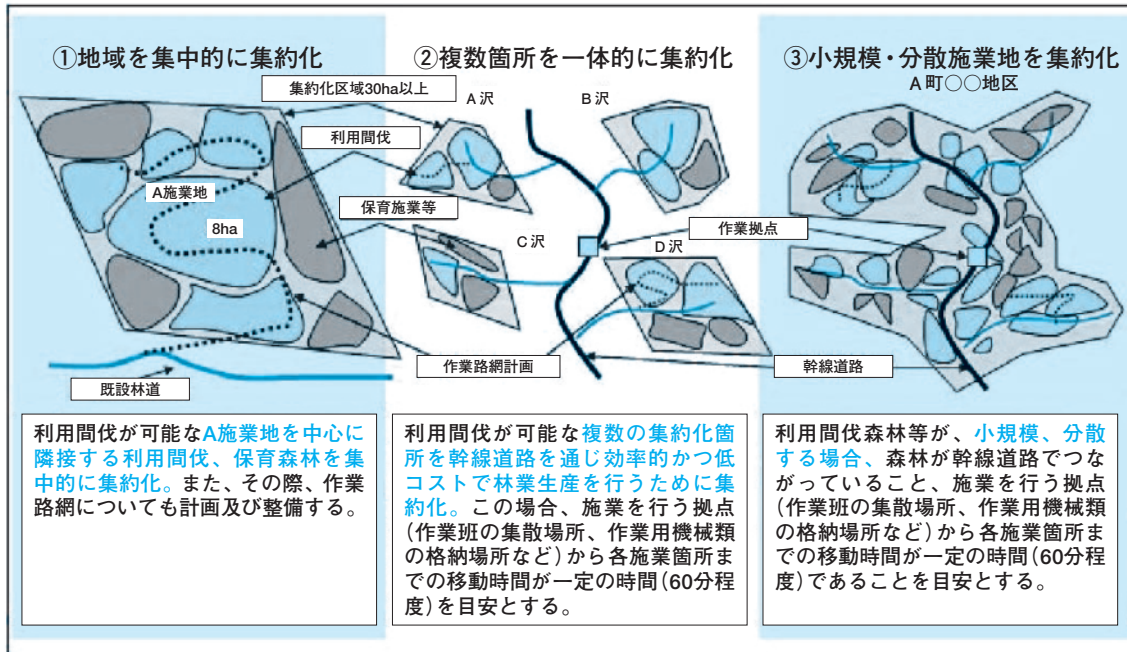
①地域を集中的に集約化

②複数箇所を一体的に集約化

③小規模・分散施業地を集約化

A町○○地区

集約化区域30ha以上

A沢

B沢

利用間伐

A施業地

8ha

保育施業等

C沢

D沢

作業拠点

作業路網計画

幹線道路

既設林道

利用間伐が可能なA施業地を中心に隣接する利用間伐、保育森林を集中的に集約化。また、その際、作業路網についても計画及び整備する。

利用間伐が可能な複数の集約化箇所を幹線道路を通じ効率的かつ低コストで林業生産を行うために集約化。この場合、施業を行う拠点(作業班の集散場所、作業用機械類の格納場所など)から各施業箇所までの移動時間が一定の時間(60分程度)を目安とする。

利用間伐森林等が、小規模、分散する場合、森林が幹線道路でつながっていること、施業を行う拠点(作業班の集散場所、作業用機械類の格納場所など)から各施業箇所までの移動時間が一定の時間(60分程度)であることを目安とする。